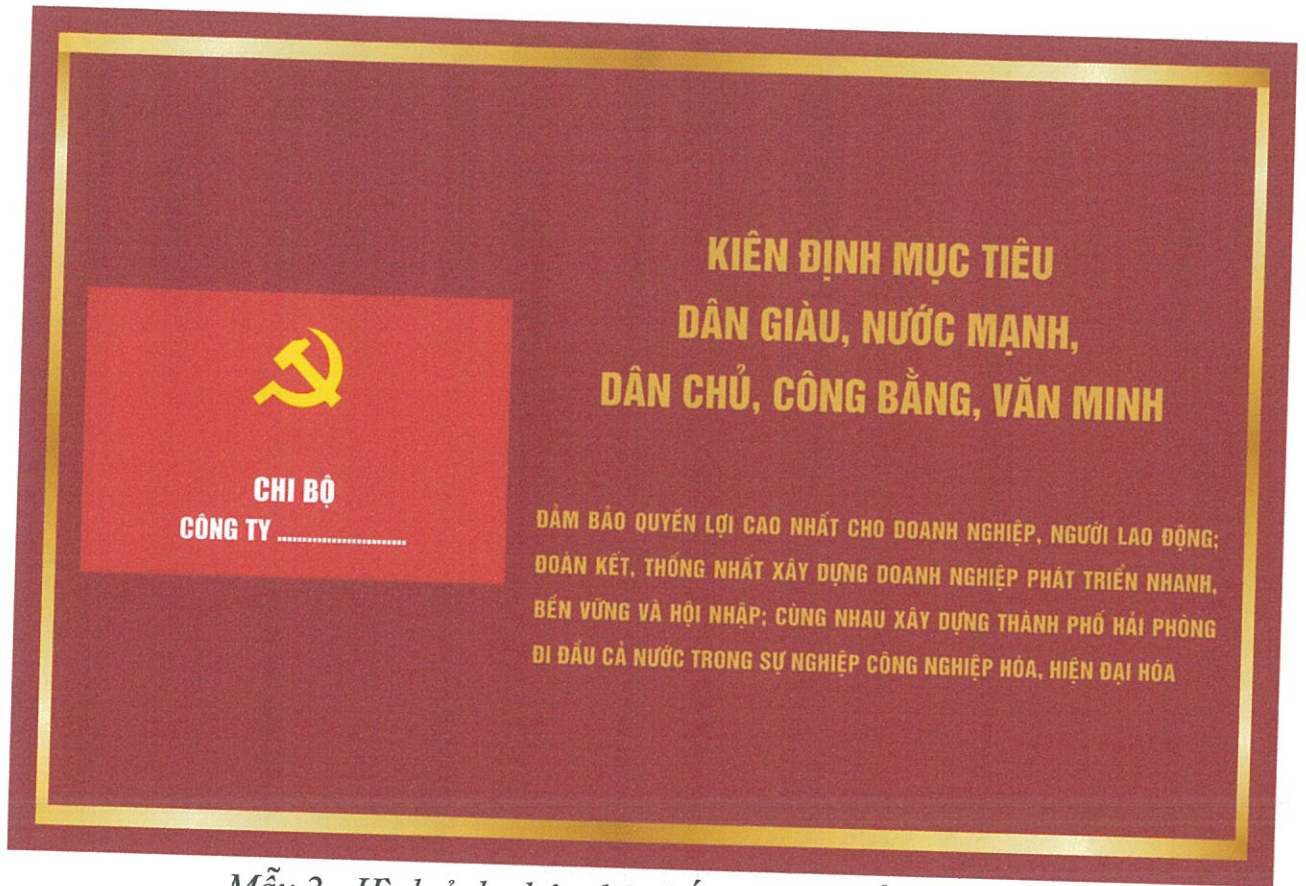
CHI BỘ
CÔNG TY .........................

KIÊN ĐỊNH MỤC TIÊU
DÂN GIÀU, NƯỚC MẠNH,
DÂN CHỦ, CÔNG BẰNG, VĂN MINH

ĐẢM BẢO QUYỀN LỢI CAO NHẤT CHO DOANH NGHIỆP, NGƯỜI LAO ĐỘNG; ĐOÀN KẾT, THỐNG NHẤT XÂY DỰNG DOANH NGHIỆP PHÁT TRIỂN NHANH, BỀN VỮNG VÀ HỘI NHẬP; CÙNG NHAU XÂY DỰNG THÀNH PHỐ HẢI PHÒNG ĐI ĐẦU CẢ NƯỚC TRONG SỰ NGHIỆP CÔNG NGHIỆP HÓA, HIỆN ĐẠI HÓA

Mẫu 2. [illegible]